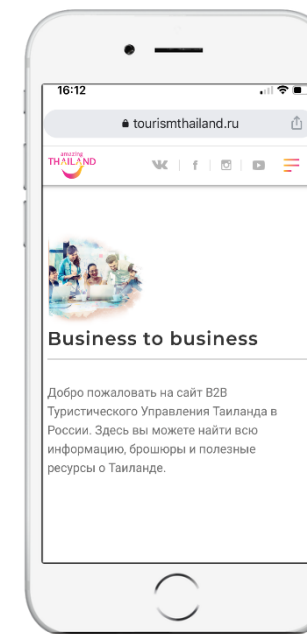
16:12

tourismthailand.ru

amazing THAILAND

Business to business

Добро пожаловать на сайт B2B Туристического Управления Таиланда в России. Здесь вы можете найти всю информацию, брошюры и полезные ресурсы о Таиланде.